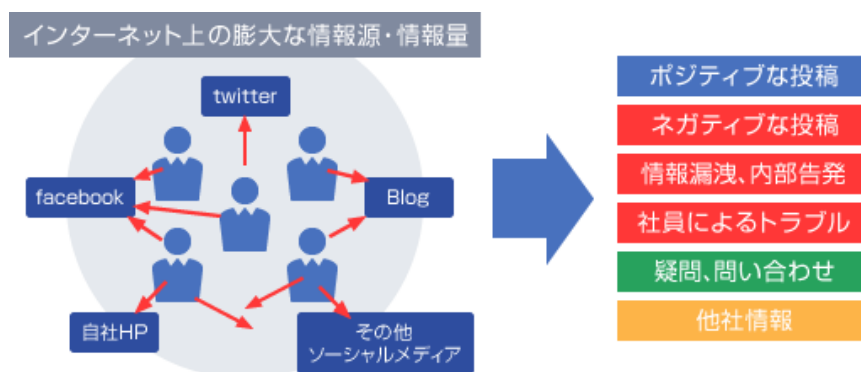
インターネット上の膨大な情報源・情報量

twitter

facebook

Blog

自社HP

その他
ソーシャルメディア

ポジティブな投稿

ネガティブな投稿

情報漏洩、内部告発

社員によるトラブル

疑問、問い合わせ

他社情報